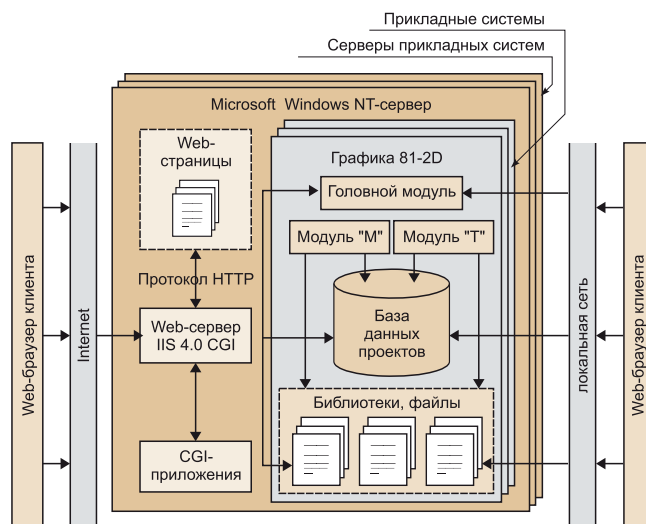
Прикладные системы

Серверы прикладных систем

Microsoft Windows NT-сервер

Web-страницы

Графика 81-2D

Головной модуль

Модуль "М"

Модуль "Т"

Протокол HTTP

База данных проектов

Web-сервер IIS 4.0 CGI

Библиотеки, файлы

CGI-приложения

Web-браузер клиента

Internet

локальная сеть

Web-браузер клиента